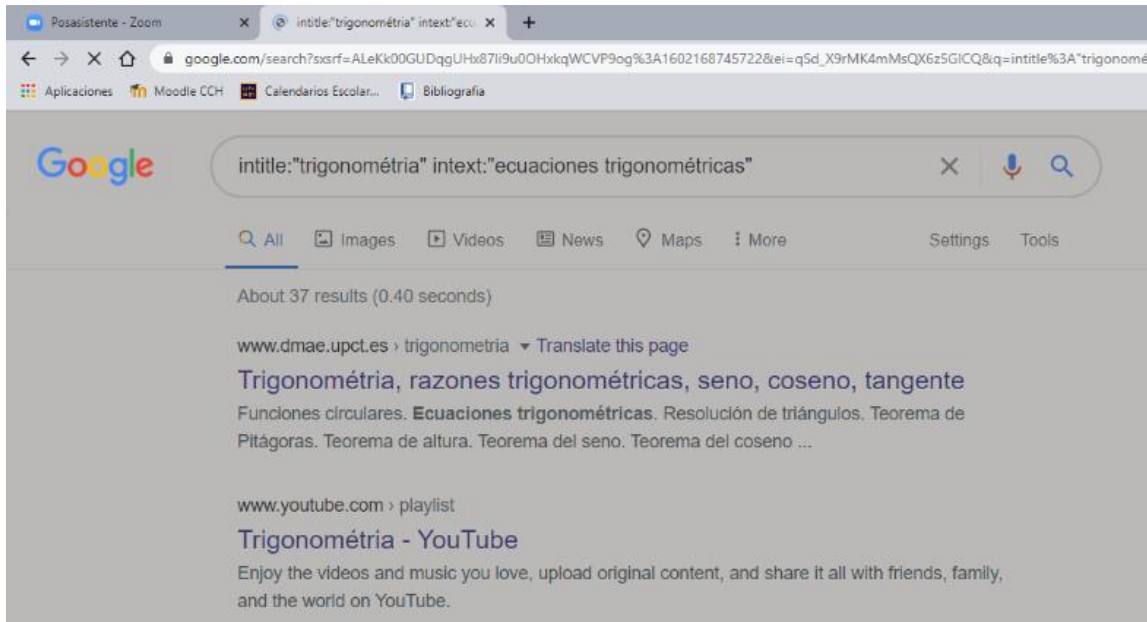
Posasistente - Zoom ×
intitle:"trigonométria" intext:"ecu ×
+

google.com/search?sxsrf=ALeKk00GUDqgUHx87Ii9u0OHxkqWCVP9og%3A1602168745722&ei=qSd_X9rMK4mMsQX6z5GICQ&q=intitle%3A"trigonomé

Aplicaciones Moodle CCH Calendarios Escolar... Bibliografía

Google

intitle:"trigonométria" intext:"ecuaciones trigonométricas"

All Images Videos News Maps More Settings Tools

About 37 results (0.40 seconds)

www.dmae.upct.es › trigonometria ▾ Translate this page

Trigonométria, razones trigonométricas, seno, coseno, tangente

Funciones circulares. Ecuaciones trigonométricas. Resolución de triángulos. Teorema de Pitágoras. Teorema de altura. Teorema del seno. Teorema del coseno ...

www.youtube.com › playlist

Trigonométria - YouTube

Enjoy the videos and music you love, upload original content, and share it all with friends, family, and the world on YouTube.